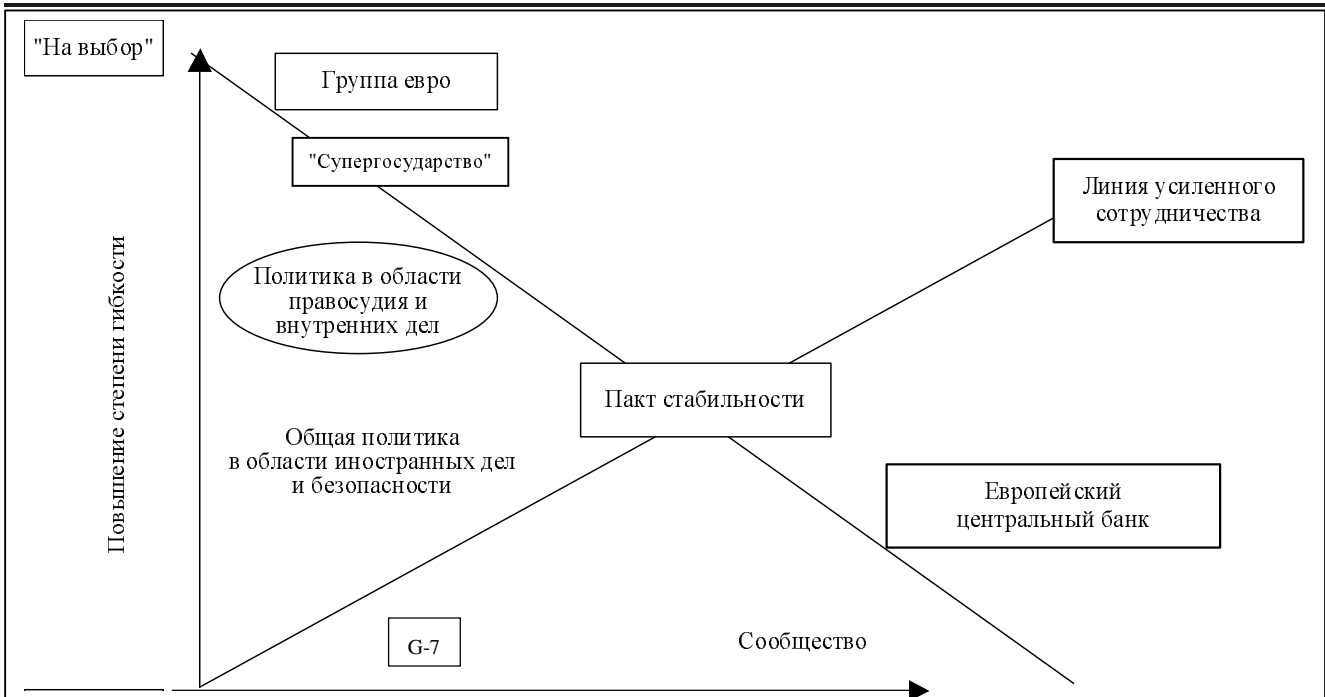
"На выбор"

Группа евро

"Супергосударство"

Линия усиленного сотрудничества

Повышение степени гибкости

Политика в области правосудия и внутренних дел

Пакт стабильности

Общая политика в области иностранных дел и безопасности

Европейский центральный банк

G-7

Сообщество